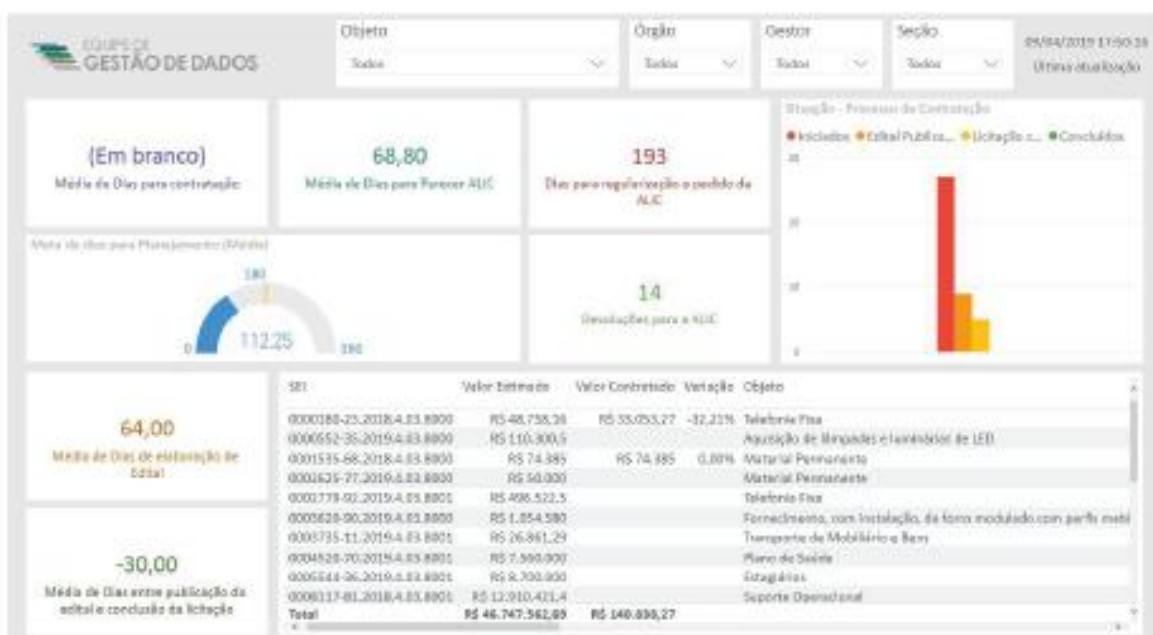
EQUIPE DE GESTÃO DE DADOS

Objeto
Todos

Órgão
Todos

Gestor
Todos

Seção
Todos

05/04/2019 17:50:16
Última atualização

(Em branco)
Média de Dias para contratação

68,80
Média de Dias para Parecer ALIC

193
Dias para regularização o pedido da ALIC

Situação - Processo de Contratação
Iniciados
Edital Publica...
Licitação c...
Concluídos

Meta de dias para Planejamento (Média)
180
0
112,25
180

14
Devoluções para a ALIC

64,00
Média de Dias de elaboração de Edital

-30,00
Média de Dias entre publicação do edital e conclusão da licitação

| SEI | Valor Estimado | Valor Contratado | Variação | Objeto |
|---|---|---|---|---|
| 0000180-25.2018.4.03.8000 | R$ 48.738,16 | R$ 33.053,27 | -32,21% | Telefonia Fixa |
| 0000552-35.2019.4.03.8000 | R$ 110.300,5 | | | Aquisição de lâmpadas e luminárias de LED |
| 0001535-68.2018.4.03.8000 | R$ 74.385 | R$ 74.385 | 0,00% | Material Permanente |
| 0002625-77.2019.4.03.8000 | R$ 50.000 | | | Material Permanente |
| 0000779-02.2019.4.03.8001 | R$ 498.522,5 | | | Telefonia Fixa |
| 0005620-00.2019.4.03.8000 | R$ 1.854.580 | | | Fornecimento, com instalação, de forro modulado com perfis metál |
| 0003735-11.2019.4.03.8001 | R$ 26.861,29 | | | Transporte de Mobiliário e Bens |
| 0004520-70.2019.4.03.8001 | R$ 7.560.000 | | | Plano de Saúde |
| 0005544-06.2019.4.03.8001 | R$ 8.700.000 | | | Estagiários |
| 0008117-81.2018.4.03.8001 | R$ 12.910.421,4 | | | Suporte Operacional |
| Total | R$ 46.747.562,89 | R$ 140.858,27 | | |